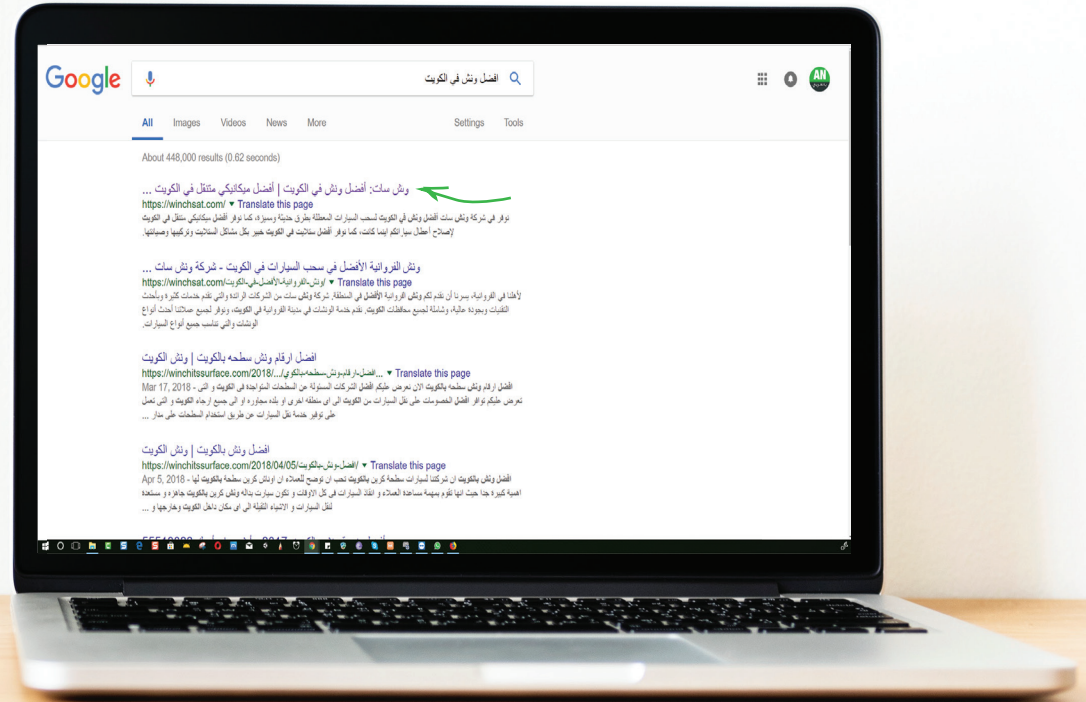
Google

أفضل ونش في الكويت

AN

All Images Videos News More Settings Tools

About 448,000 results (0.62 seconds)

ونش سات: أفضل ونش في الكويت | أفضل ميكانيكي متنقل في الكويت ...
https://winchsat.com/ ▾ Translate this page
نوفر في شركة ونش سات أفضل ونش في الكويت لسحب السيارات المعطلة بطرق حديثة ومميزة، كما نوفر أفضل ميكانيكي متنقل في الكويت لإصلاح أعطال سياراتكم اينما كانت، كما نوفر أفضل سنلايت في الكويت خبير بكل مشاكل السلايت وتركيبها وصيانتها.

ونش الفروانية الأفضل في سحب السيارات في الكويت - شركة ونش سات ...
https://winchsat.com/ونش-الفروانية-الأفضل-في-الكويت/ ▾ Translate this page
لأهلنا في الفروانية، يسرنا أن نقدم لكم ونش الفروانية الأفضل في المنطقة، شركة ونش سات من الشركات الرائدة والتي تقدم خدمات كثيرة وبأحدث التقنيات وبجودة عالية، وشاملة لجميع محافظات الكويت، نقدم خدمة الونشات في مدينة الفروانية في الكويت، ونوفر لجميع عملائنا أحدث أنواع الونشات والتي تناسب جميع أنواع السيارات.

أفضل ارقام ونش سطحه بالكويت | ونش الكويت
https://winchitssurface.com/2018/.../أفضل-ارقام-ونش-سطحه-بالكوي... ▾ Translate this page
Mar 17, 2018 - افضل ارقام ونش سطحه بالكويت الان نعرض عليكم أفضل الشركات المسئولة عن السطحات المتواجدة في الكويت و التي نعرض عليكم توافر أفضل الخصوصات على نقل السيارات من الكويت الى اي منطقة اخرى او بلده مجاوره او الى جميع ارجاء الكويت و التي تعمل على توفير خدمة نقل السيارات عن طريق استخدام السطحات على مدار ...

افضل ونش بالكويت | ونش الكويت
https://winchitssurface.com/2018/04/05/افضل-ونش-بالكويت/ ▾ Translate this page
Apr 5, 2018 - افضل ونش بالكويت ان شركتنا لسيارات سطحة كرين بالكويت نحب ان نوضح للعملاء ان اوناش كرين سطحة بالكويت لها اهمية كبيرة جدا حيث انها تقوم بمهمة مساعدة العملاء و انقاذ السيارات في كل الاوقات و تكون سيارت بدالة ونش كرين بالكويت جاهزة و مستعدة لنقل السيارات و الاشياء الثقيلة الى اي مكان داخل الكويت وخارجها و ...